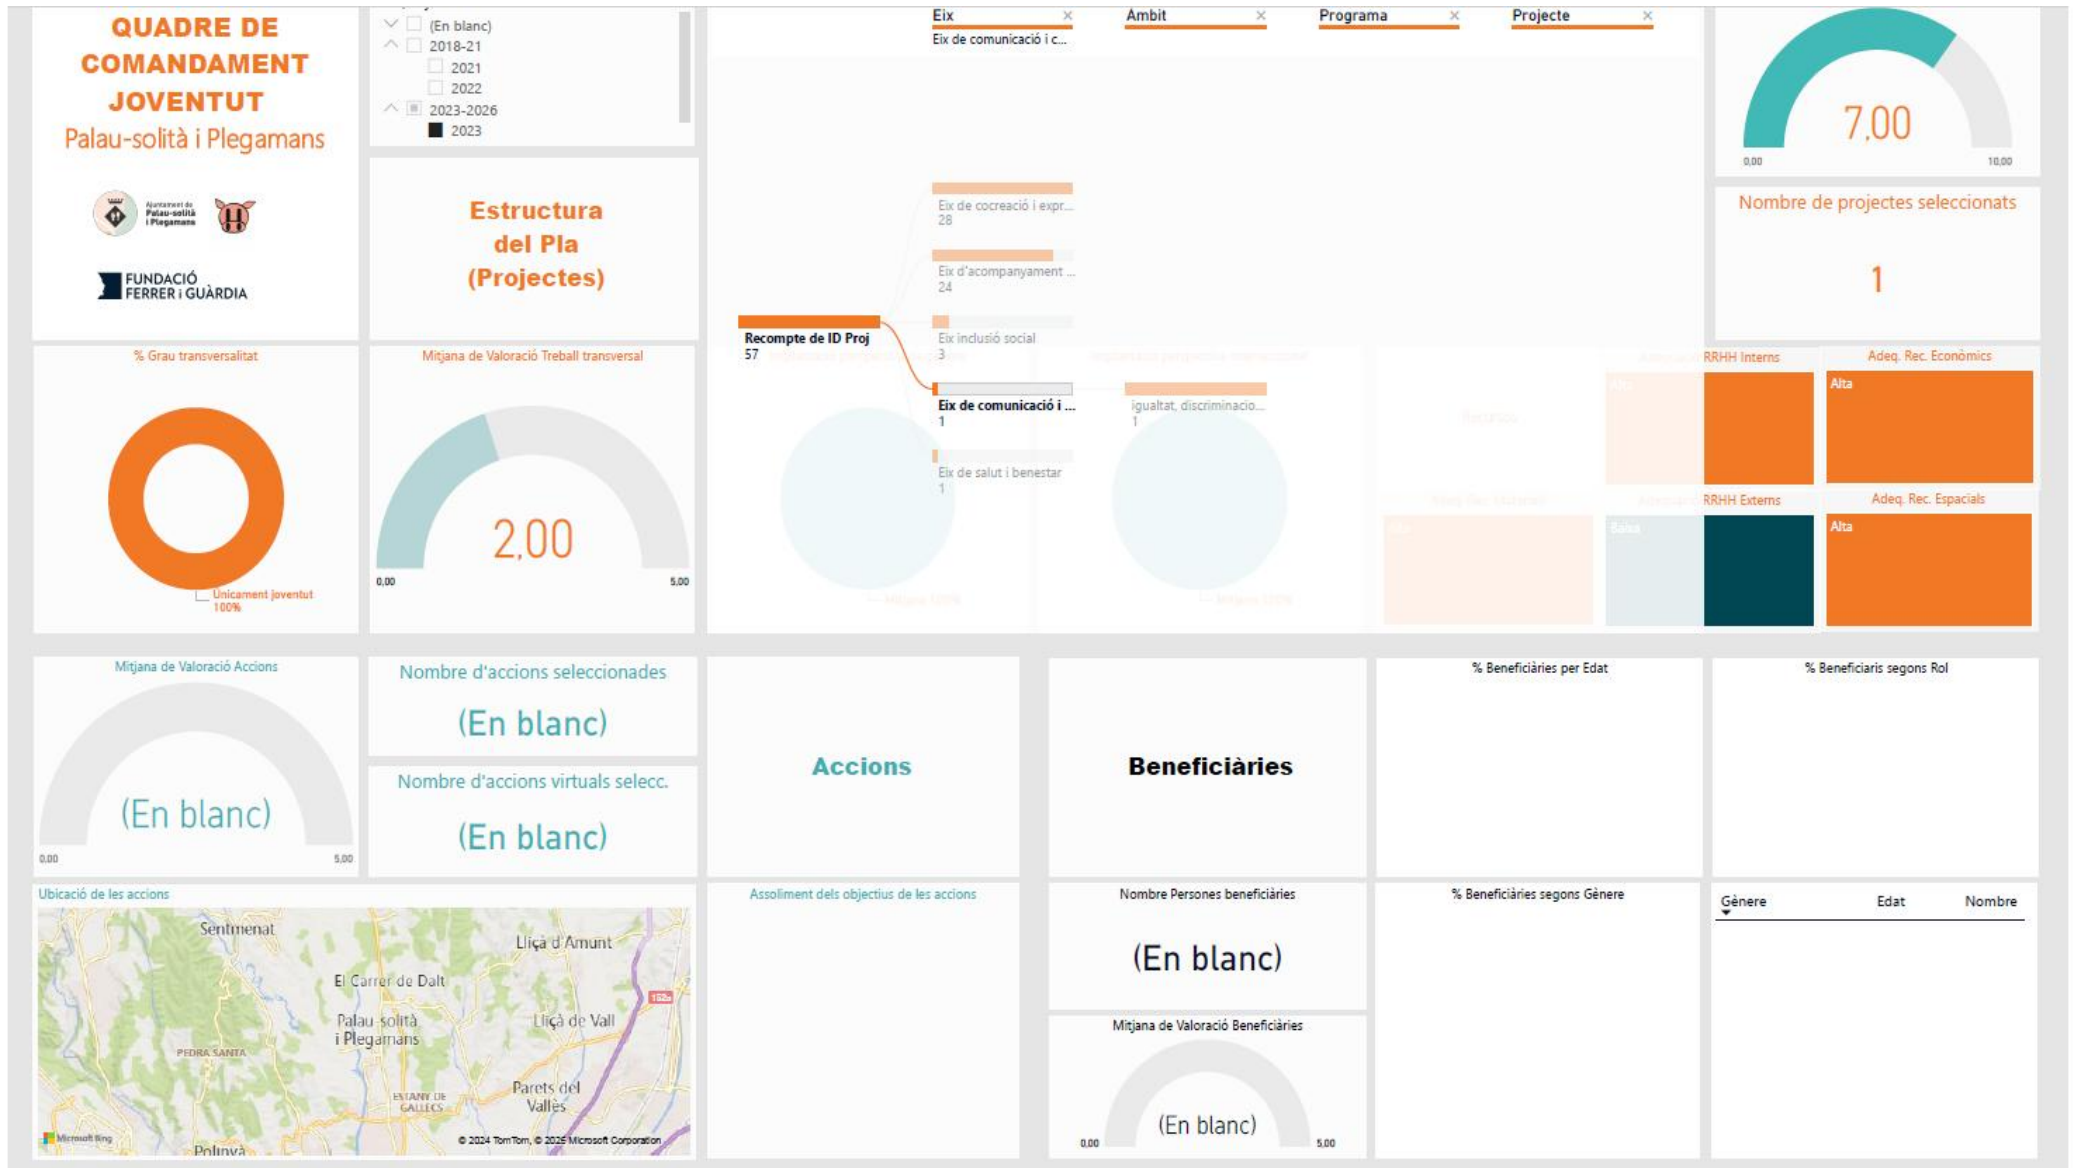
QUADRE DE COMANDAMENT JOVENTUT
Palau-solità i Plegamans

Ajuntament de Palau-solità i Plegamans

FUNDACIÓ FERRER i GUÀRDIA

(En blanc)
2018-21
2021
2022
2023-2026
2023

Estructura del Pla (Projectes)

Eix ×
Eix de comunicació i c...
Ambit ×
Programa ×
Projecte ×

Recompte de ID Proj
57

Eix de cocreació i expr...
28
Eix d'acompanyament ...
24
Eix inclusió social
3
Eix de comunicació i ...
1
Eix de salut i benestar
1
igualtat, discriminacio...
1

7,00
0,00
10,00

Nombre de projectes seleccionats
1

% Grau transversalitat
Únicament joventut
100%

Mitjana de Valoració Treball transversal
2,00
0,00
5,00

RRHH Interns
Adeq. Rec. Econòmics
Alta
RRHH Externs
Adeq. Rec. Espacials
Alta

Mitjana de Valoració Accions
(En blanc)
0,00
5,00

Nombre d'accions seleccionades
(En blanc)

Nombre d'accions virtuals selecc.
(En blanc)

Accions

Beneficiàries

% Beneficiàries per Edat

% Beneficiaris segons Rol

Ubicació de les accions
Sentmenat
Lliçà d'Amunt
El Carrer de Dalt
Palau-solità i Plegamans
Lliçà de Vall
PEDRA SANTA
ESTANY DE GALLECS
Parets del Vallès
Polinyà
© 2024 TomTom, © 2025 Microsoft Corporation

Assoliment dels objectius de les accions

Nombre Persones beneficiàries
(En blanc)

Mitjana de Valoració Beneficiàries
(En blanc)
0,00
5,00

% Beneficiàries segons Gènere

Gènere | Edat | Nombre